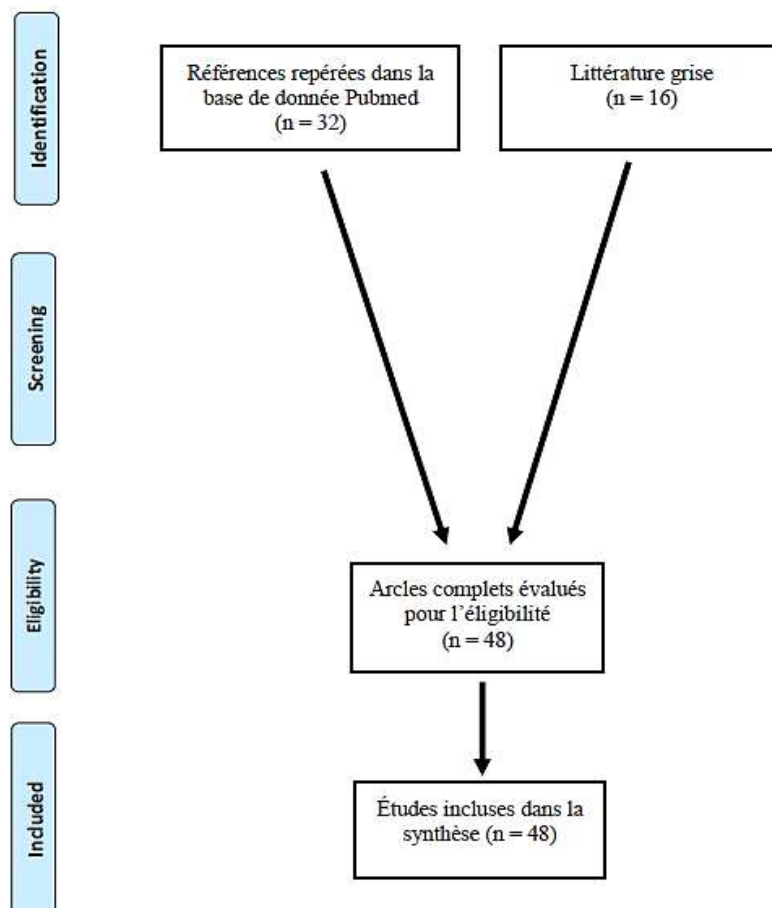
Identification

Références repérées dans la base de donnée Pubmed (n = 32)

Littérature grise (n = 16)

Screening

Eligibility

Arcles complets évalués pour l'éligibilité (n = 48)

Included

Études incluses dans la synthèse (n = 48)